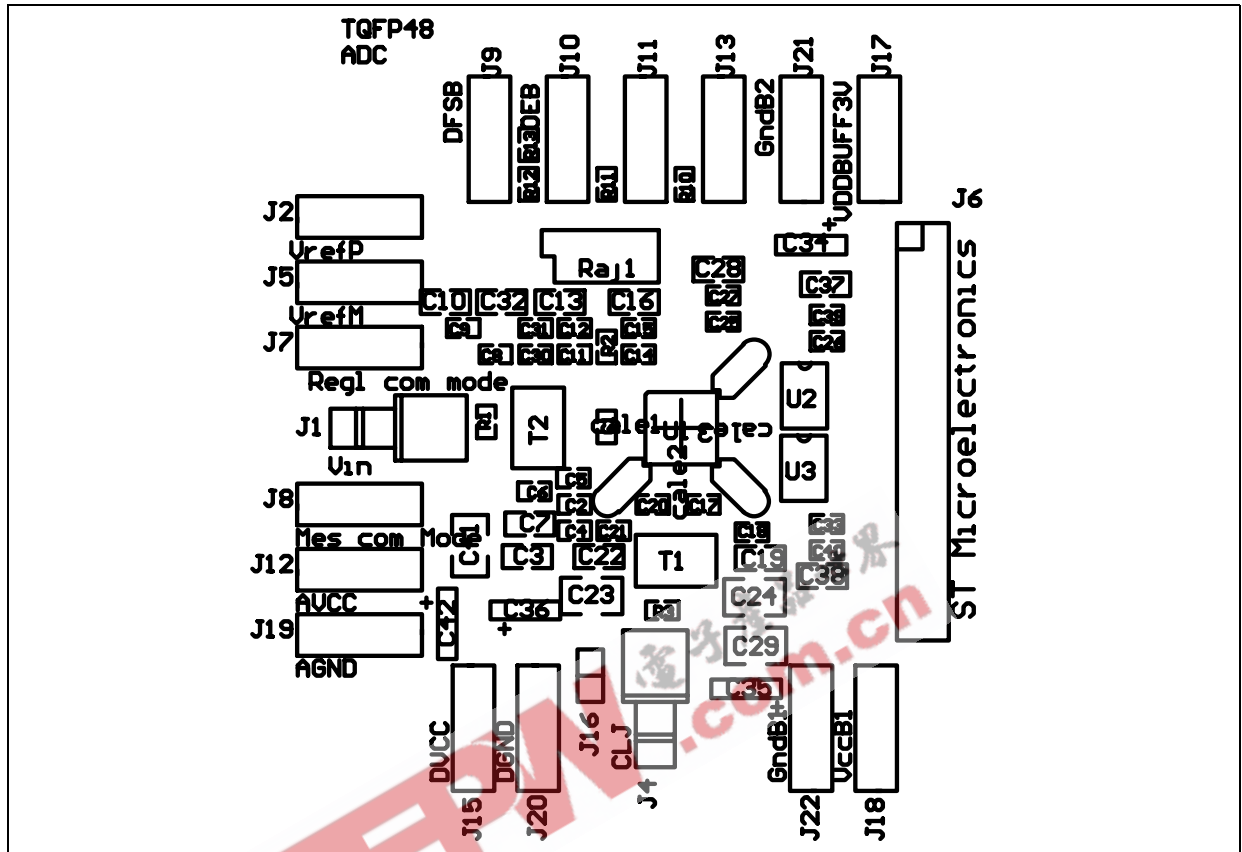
TQFP48
ADC

J9
J10
J11
J13
J21
J17
DFSB
DEB
GndB2
VDDBUFF3V
J6
J2
VrefP
J5
VrefM
J7
Regl com mode
Ra1
C28
C34
C37
C10
C32
C13
C16
U2
U3
J1
Vin
T2
cale1
cale3
cale2
J8
Mes com Mode
C7
C3
C22
T1
C19
C38
C24
C29
C35
J12
AVCC
J19
AGND
C42
C36
C23
+
+
DVCC
DGND
J16
CLJ
J4
GndB1
VccB1
J15
J20
J22
J18
ST Microelectronics
.com.cn